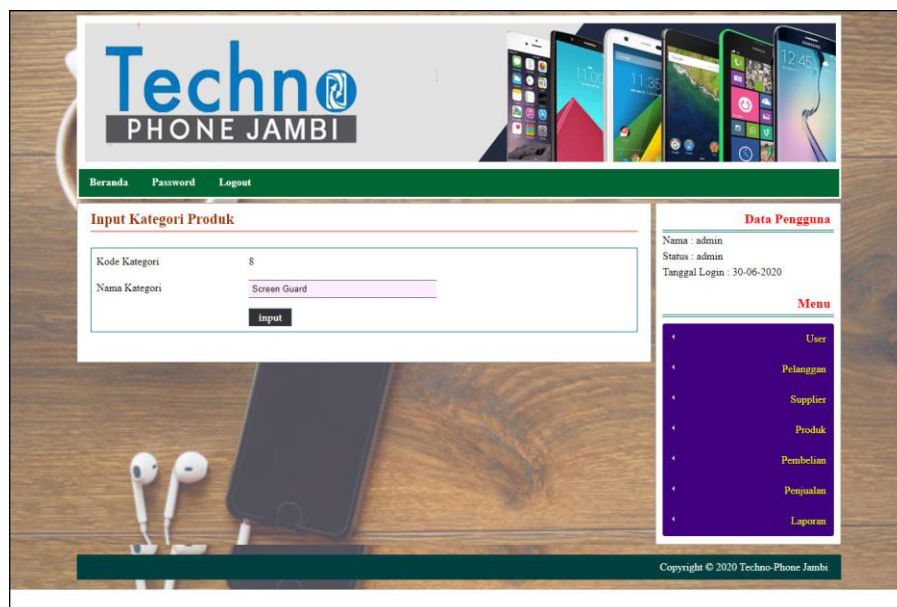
Techno
PHONE JAMBI

Beranda Password Logout

Input Kategori Produk

| Kode Kategori | 8 |
|---|---|
| Nama Kategori | Screen Guard |

input

Data Pengguna

Nama : admin
Status : admin
Tanggal Login : 30-06-2020

Menu

User
Pelanggan
Supplier
Produk
Pembelian
Penjualan
Laporan

Copyright © 2020 Techno-Phone Jambi